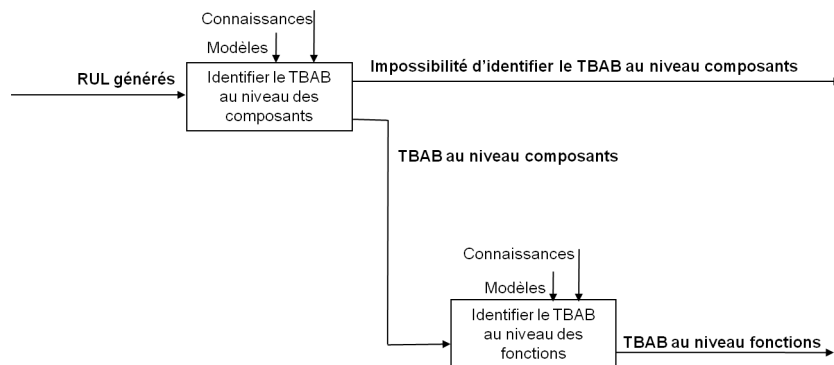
Connaissances

Modèles

RUL générés

Identifier le TBAB au niveau des composants

Impossibilité d'identifier le TBAB au niveau composants

TBAB au niveau composants

Connaissances

Modèles

Identifier le TBAB au niveau des fonctions

TBAB au niveau fonctions